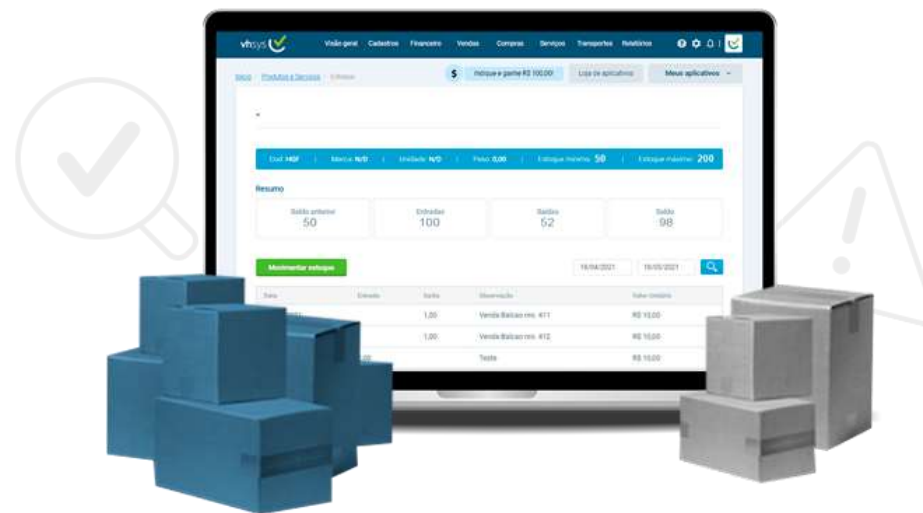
vhsys

Visão geral Cadastros Financeiro Vendas Compras Serviços Transportes Relatórios

Início / Produtos e Serviços / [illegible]

$ Indique e ganhe R$ 100,00!

Loja de aplicativos

Meus aplicativos

Cod: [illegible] | Marca: N/D | Unidade: N/D | Peso: 0,00 | Estoque mínimo: 50 | Estoque máximo: 200

Resumo

Saldo anterior 50

Entradas 100

Saídas 52

Saldo 98

Movimentar estoque

16/04/2021

16/05/2021

| Data | Entrada | Saída | Observação | Valor Unitário |
|---|---|---|---|---|
| | | 1,00 | Venda Balcao nro. 411 | R$ 10,00 |
| | | 1,00 | Venda Balcao nro. 412 | R$ 10,00 |
| | | | Teste | R$ 10,00 |